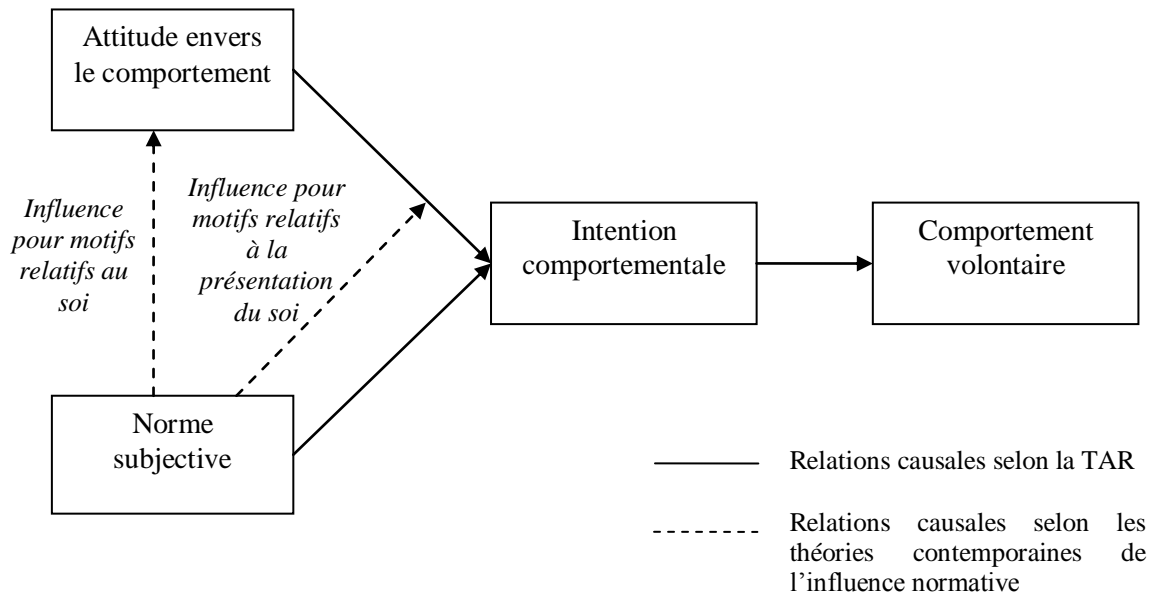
Attitude envers le comportement

Influence pour motifs relatifs au soi

Influence pour motifs relatifs à la présentation du soi

Intention comportementale

Comportement volontaire

Norme subjective

Relations causales selon la TAR

Relations causales selon les théories contemporaines de l'influence normative